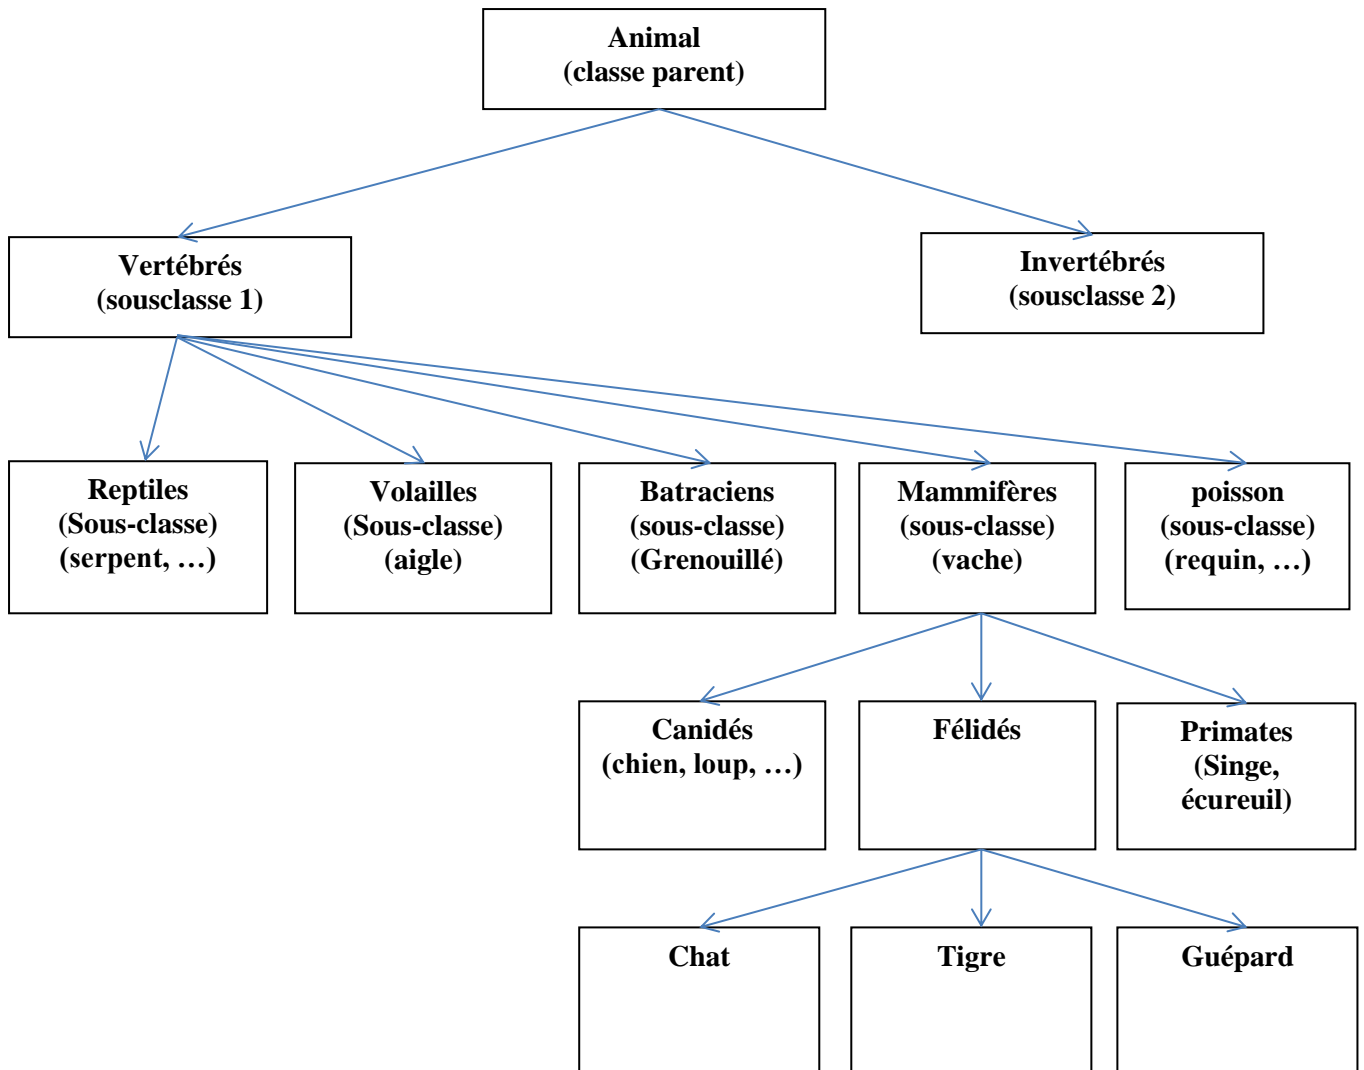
Animal
(classe parent)

Vertébrés
(sousclasse 1)

Invertébrés
(sousclasse 2)

Reptiles
(Sous-classe)
(serpent, …)

Volailles
(Sous-classe)
(aigle)

Batraciens
(sous-classe)
(Grenouillé)

Mammifères
(sous-classe)
(vache)

poisson
(sous-classe)
(requin, …)

Canidés
(chien, loup, …)

Félidés

Primates
(Singe, écureuil)

Chat

Tigre

Guépard